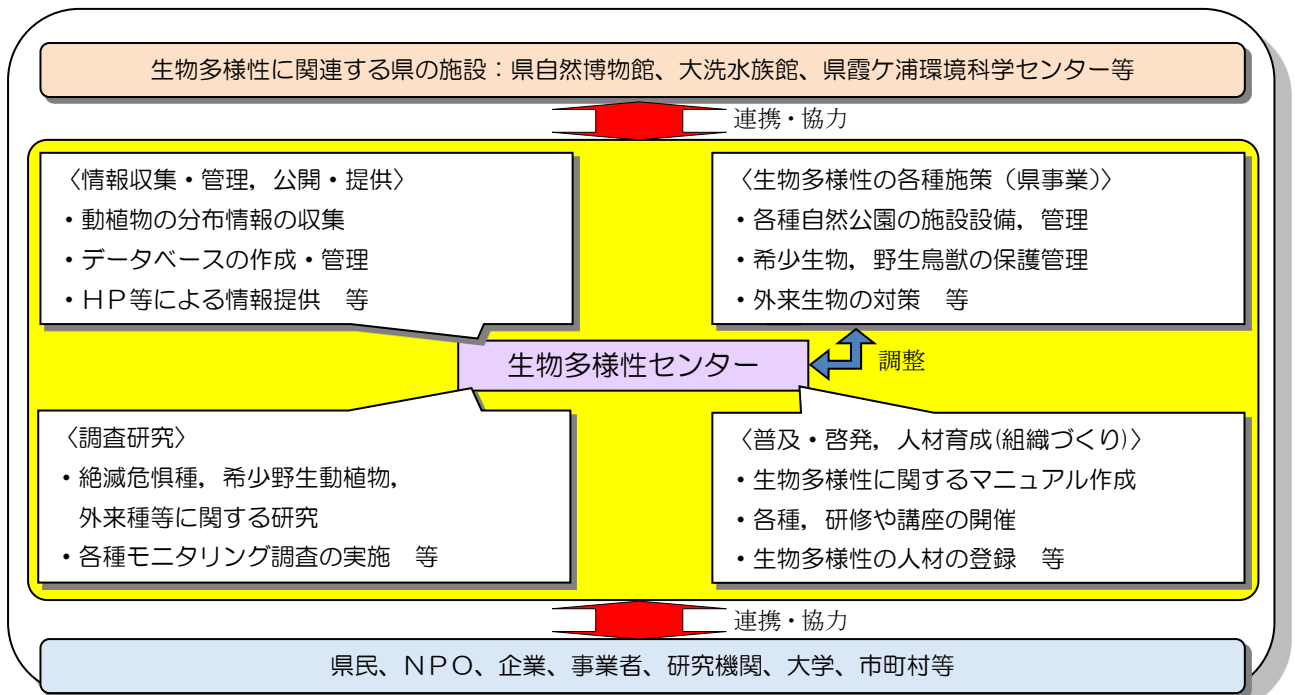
生物多様性に関連する県の施設：県自然博物館、大洗水族館、県霞ケ浦環境科学センター等

連携・協力

〈情報収集・管理，公開・提供〉
・動植物の分布情報の収集
・データベースの作成・管理
・ＨＰ等による情報提供　等

〈生物多様性の各種施策（県事業）〉
・各種自然公園の施設設備，管理
・希少生物，野生鳥獣の保護管理
・外来生物の対策　等

生物多様性センター

調整

〈調査研究〉
・絶滅危惧種，希少野生動植物，外来種等に関する研究
・各種モニタリング調査の実施　等

〈普及・啓発，人材育成(組織づくり)〉
・生物多様性に関するマニュアル作成
・各種，研修や講座の開催
・生物多様性の人材の登録　等

連携・協力

県民、ＮＰＯ、企業、事業者、研究機関、大学、市町村等